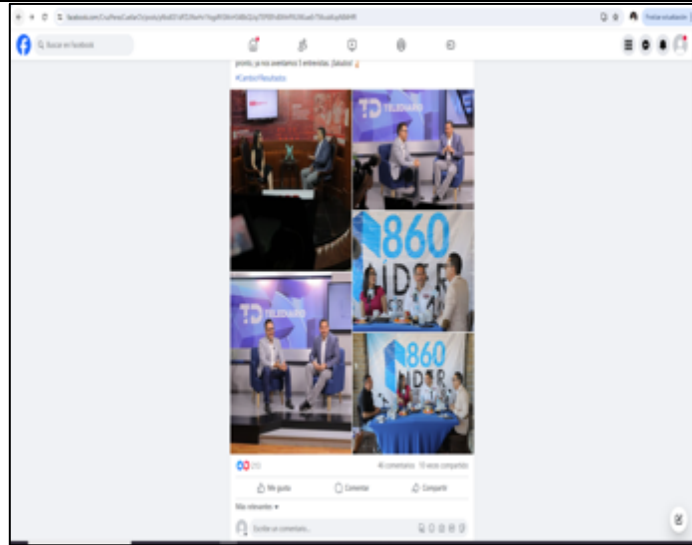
Buscar en Facebook

pronto, ya nos avanzamos 5 entrevistas. ¡Saludos!

#CambioYResultados

TD TELEDIARIO

860 LÍDER

TD TELEDIARIO

860 LÍDER

253

46 comentarios 10 veces compartido

Me gusta Comentar Compartir

Más relevantes

Escribe un comentario...